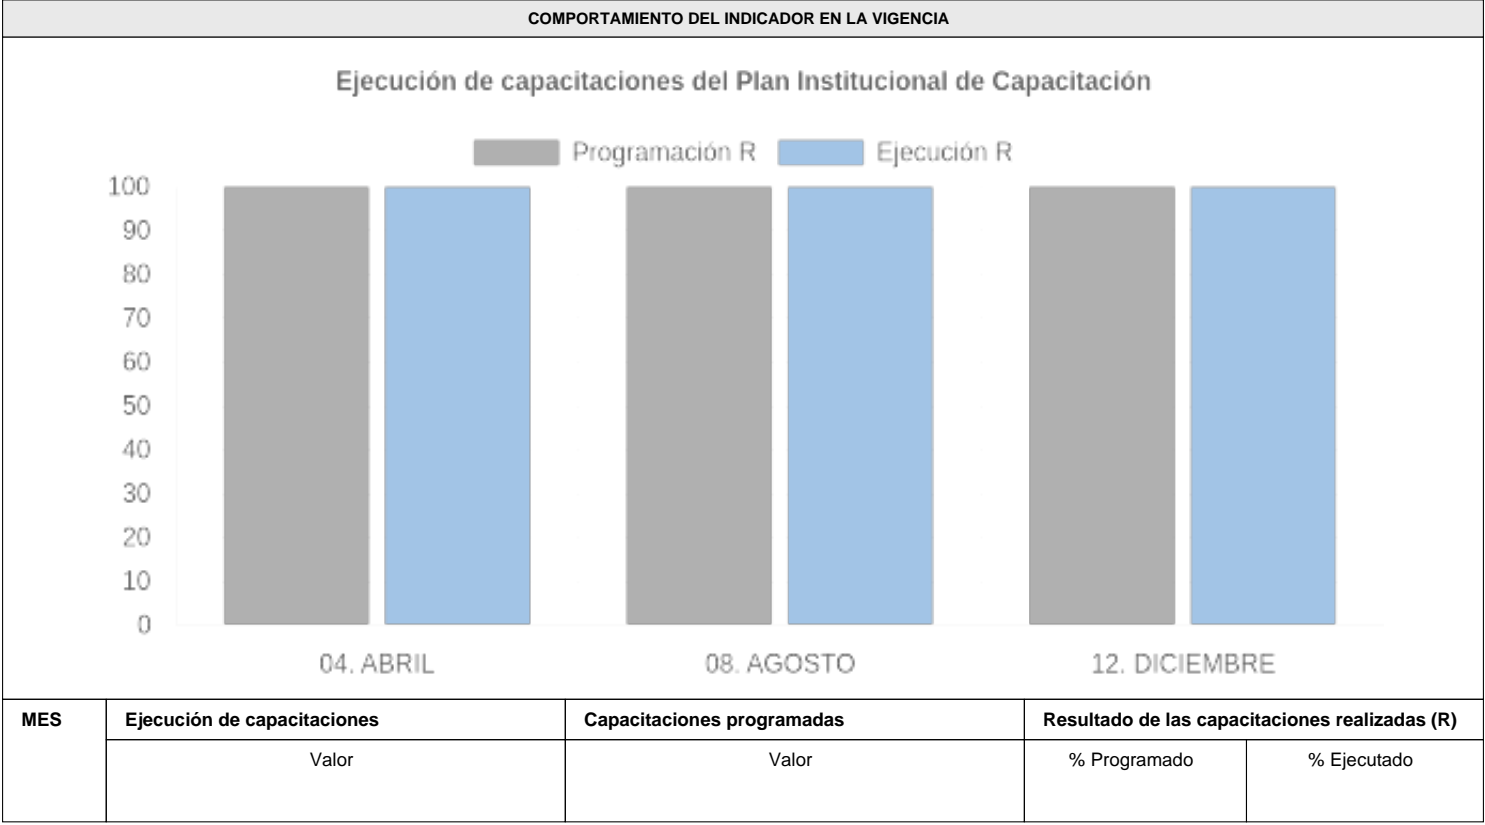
COMPORTAMIENTO DEL INDICADOR EN LA VIGENCIA

Ejecución de capacitaciones del Plan Institucional de Capacitación

Programación R
Ejecución R

100
90
80
70
60
50
40
30
20
10
0

04. ABRIL
08. AGOSTO
12. DICIEMBRE

| MES | Ejecución de capacitaciones | Capacitaciones programadas | Resultado de las capacitaciones realizadas (R) | |
|---|---|---|---|---|
| | Valor | Valor | % Programado | % Ejecutado |